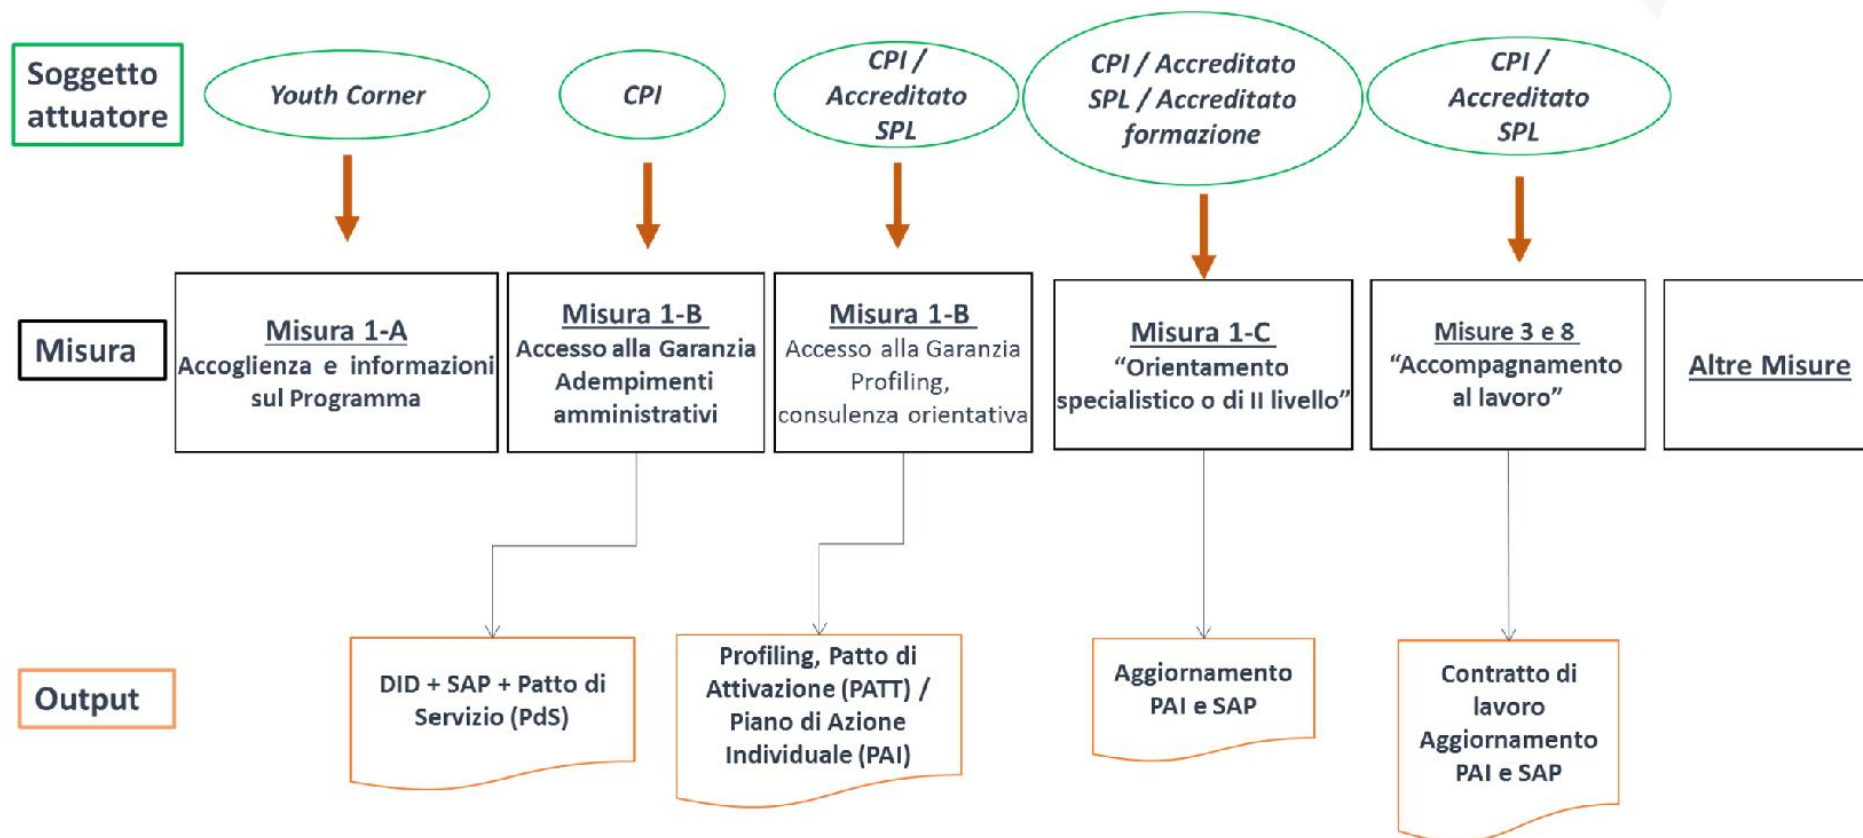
Soggetto attuatore

Youth Corner

CPI

CPI / Accreditato SPL

CPI / Accreditato SPL / Accreditato formazione

CPI / Accreditato SPL

Misura

Misura 1-A
Accoglienza e informazioni sul Programma

Misura 1-B
Accesso alla Garanzia
Adempimenti amministrativi

Misura 1-B
Accesso alla Garanzia
Profiling, consulenza orientativa

Misura 1-C
"Orientamento specialistico o di II livello"

Misure 3 e 8
"Accompagnamento al lavoro"

Altre Misure

Output

DID + SAP + Patto di Servizio (PdS)

Profiling, Patto di Attivazione (PATT) / Piano di Azione Individuale (PAI)

Aggiornamento PAI e SAP

Contratto di lavoro
Aggiornamento PAI e SAP